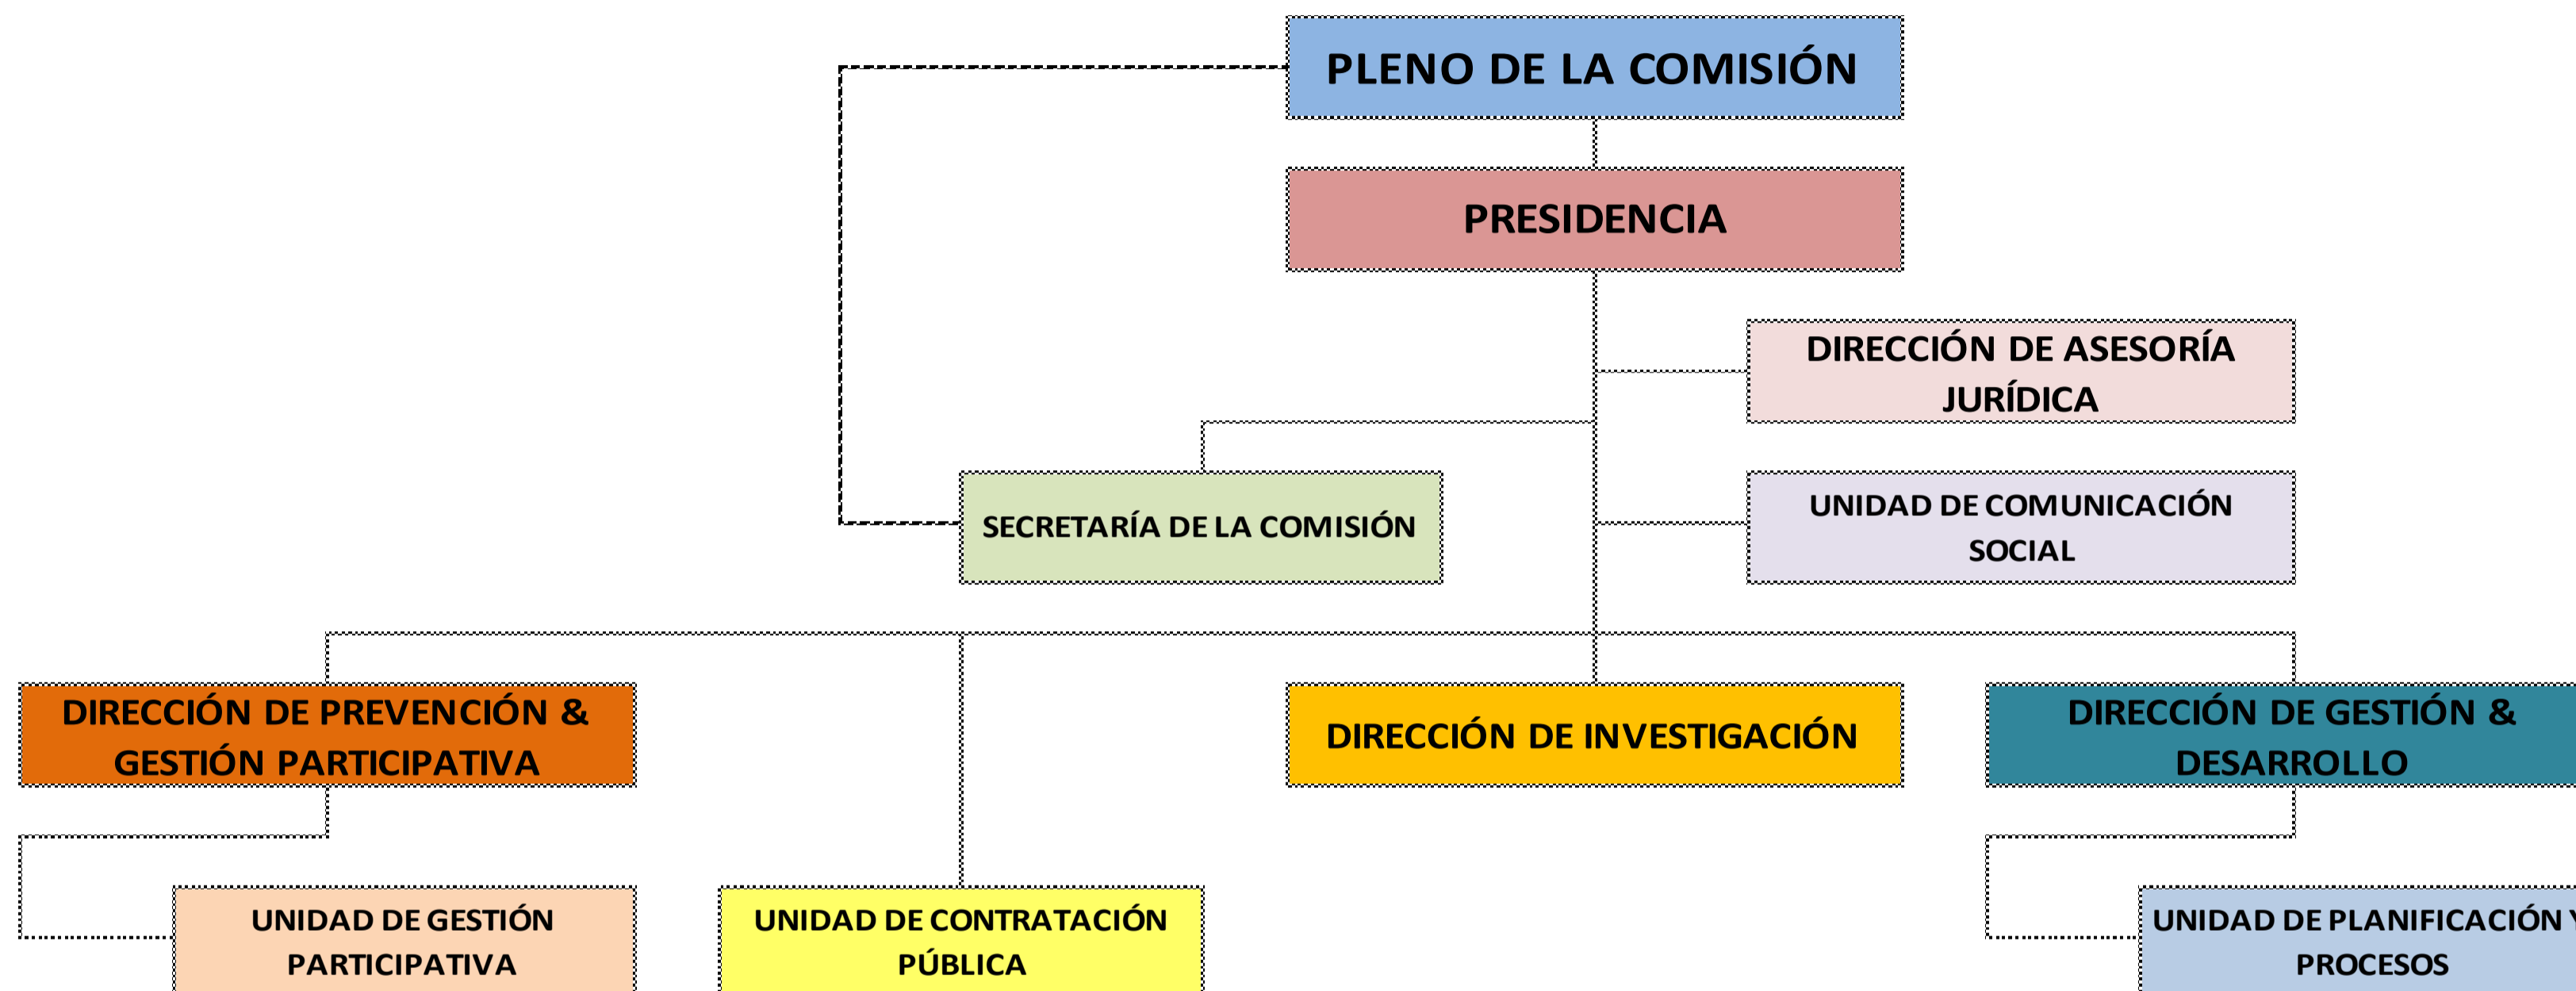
PLENO DE LA COMISIÓN

PRESIDENCIA

DIRECCIÓN DE ASESORÍA JURÍDICA

SECRETARÍA DE LA COMISIÓN

UNIDAD DE COMUNICACIÓN SOCIAL

DIRECCIÓN DE PREVENCIÓN & GESTIÓN PARTICIPATIVA

DIRECCIÓN DE INVESTIGACIÓN

DIRECCIÓN DE GESTIÓN & DESARROLLO

UNIDAD DE GESTIÓN PARTICIPATIVA

UNIDAD DE CONTRATACIÓN PÚBLICA

UNIDAD DE PLANIFICACIÓN Y PROCESOS